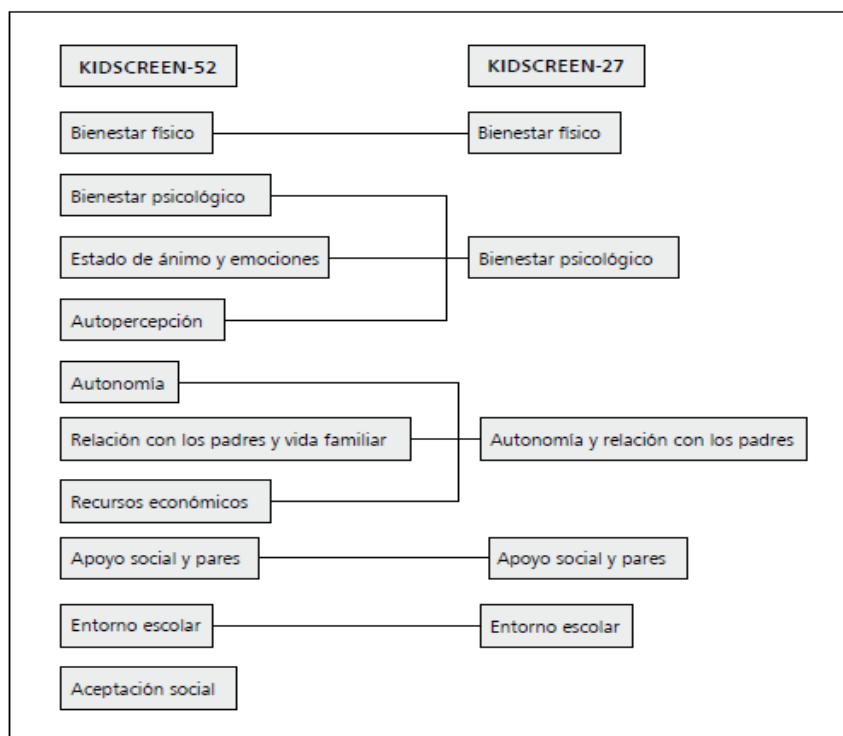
KIDSCREEN-52

KIDSCREEN-27

Bienestar físico

Bienestar físico

Bienestar psicológico

Estado de ánimo y emociones

Bienestar psicológico

Autopercepción

Autonomía

Relación con los padres y vida familiar

Autonomía y relación con los padres

Recursos económicos

Apoyo social y pares

Apoyo social y pares

Entorno escolar

Entorno escolar

Aceptación social